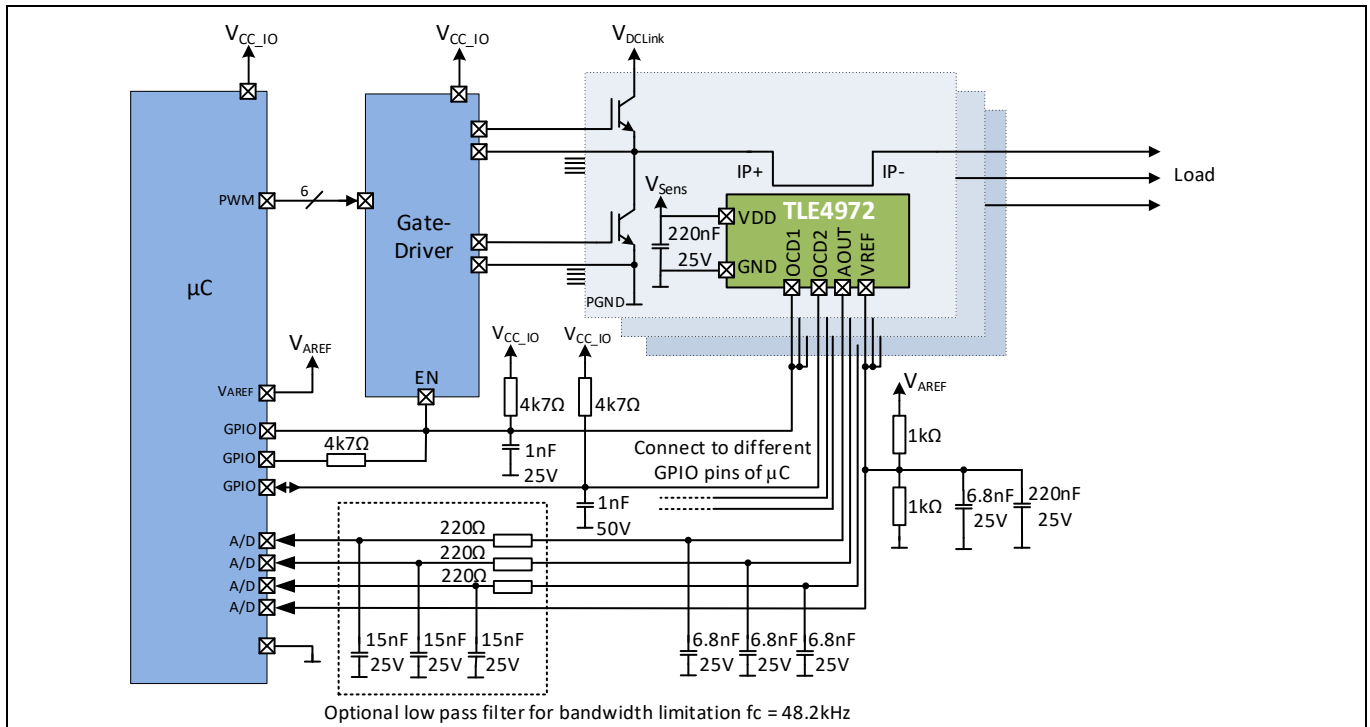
$V_{CC\_IO}$
$V_{CC\_IO}$
$V_{DCLink}$

μC

PWM
6
Gate-Driver

IP+
IP-
Load

$V_{Sens}$
VDD
TLE4972
220nF
25V
GND
OCD1
OCD2
AOUT
VREF
PGND

$V_{AREF}$
$V_{AREF}$
EN
$V_{CC\_IO}$
$V_{CC\_IO}$
4k7Ω
4k7Ω
$V_{AREF}$

GPIO
GPIO
4k7Ω
GPIO
1nF
25V
Connect to different GPIO pins of μC
1nF
50V
1kΩ
1kΩ
6.8nF
25V
220nF
25V

A/D
A/D
A/D
A/D
220Ω
220Ω
220Ω

15nF
25V
15nF
25V
15nF
25V
6.8nF
25V
6.8nF
25V
6.8nF
25V

Optional low pass filter for bandwidth limitation fc = 48.2kHz